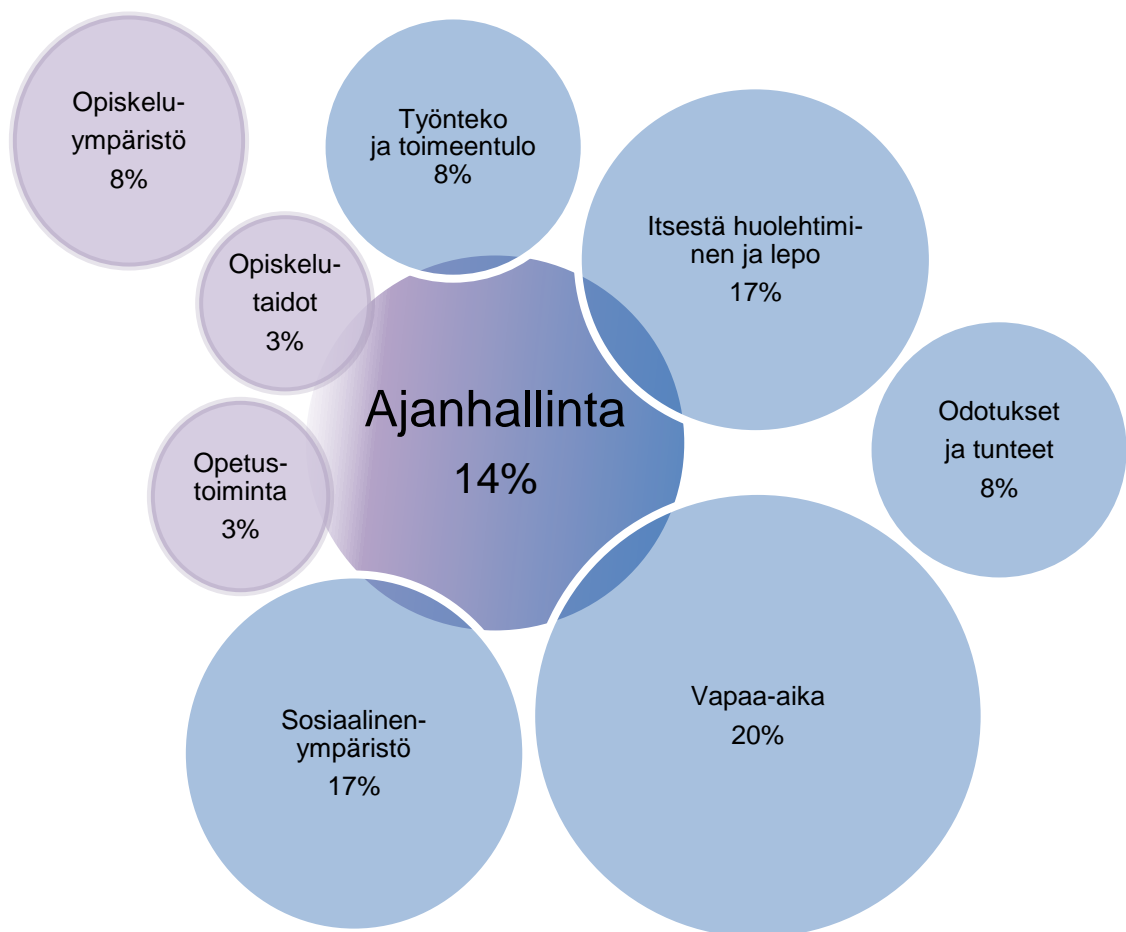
Opiskeluympäristö
8%

Työnteko
ja toimeentulo
8%

Itsestä huolehtiminen ja lepo
17%

Opiskelutaidot
3%

Ajanhallinta
14%

Odotukset
ja tunteet
8%

Opetustoiminta
3%

Sosiaalinen-ympäristö
17%

Vapaa-aika
20%